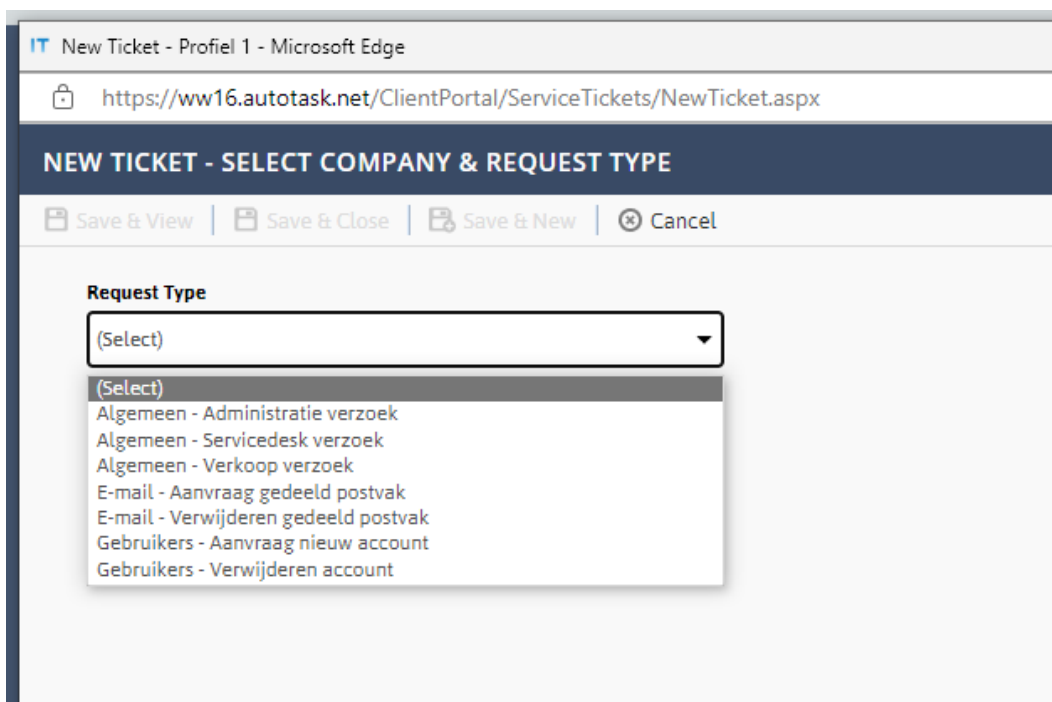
IT New Ticket - Profiel 1 - Microsoft Edge

https://ww16.autotask.net/ClientPortal/ServiceTickets/NewTicket.aspx

NEW TICKET - SELECT COMPANY & REQUEST TYPE

Save & View | Save & Close | Save & New | Cancel

Request Type

(Select)

(Select)
Algemeen - Administratie verzoek
Algemeen - Servicedesk verzoek
Algemeen - Verkoop verzoek
E-mail - Aanvraag gedeeld postvak
E-mail - Verwijderen gedeeld postvak
Gebruikers - Aanvraag nieuw account
Gebruikers - Verwijderen account